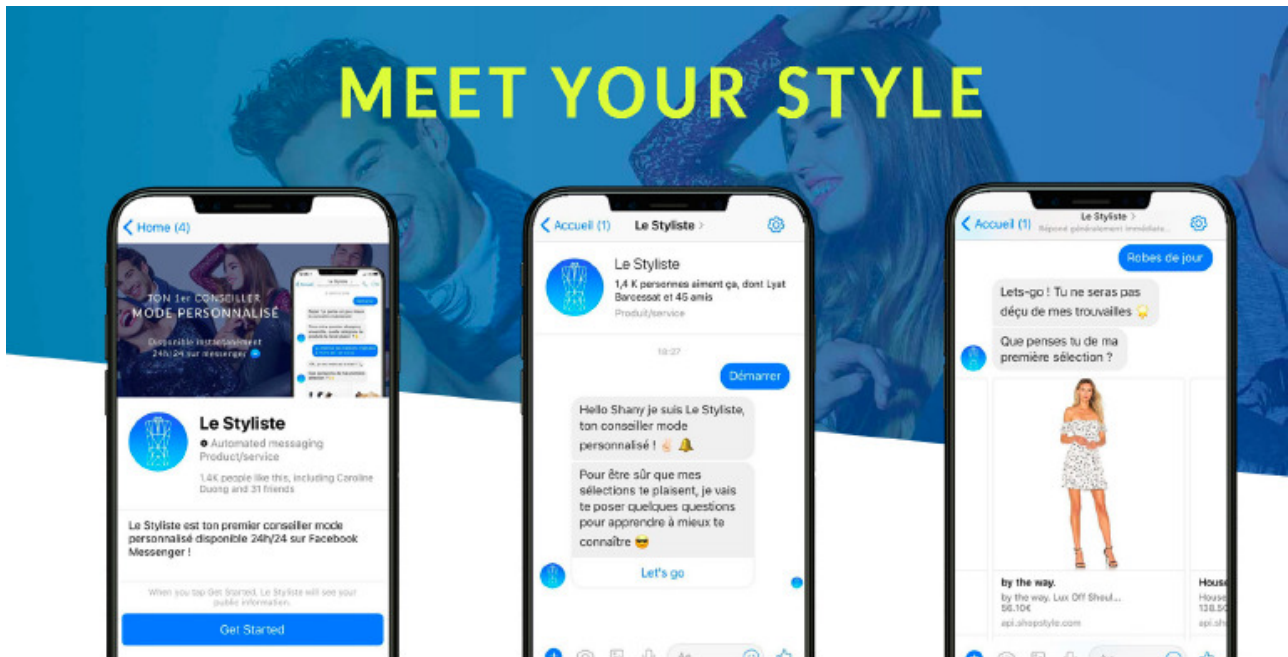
MEET YOUR STYLE

Home (4)

TON 1er CONSEILLER
MODE PERSONNALISÉ
Disponible instantanément
24h/24 sur messenger

Le Styliste
Automated messaging
Product/service
1,4K people like this, including Caroline Duong and 31 friends

Le Styliste est ton premier conseiller mode personnalisé disponible 24h/24 sur Facebook Messenger !

When you tap Get Started, Le Styliste will see your public information.

Get Started

Accueil (1) Le Styliste

Le Styliste
1,4 K personnes aiment ça, dont Lyat Barcessat et 45 amis
Produit/service

10:27

Démarrer

Hello Shany je suis Le Styliste, ton conseiller mode personnalisé ! 👌 🔔

Pour être sûr que mes sélections te plaisent, je vais te poser quelques questions pour apprendre à mieux te connaître 😎

Let's go

Accueil (1) Le Styliste
Répond généralement immédiat...

Robes de jour

Lets-go ! Tu ne seras pas déçu de mes trouvailles 💡

Que penses tu de ma première sélection ?

by the way.
by the way. Lux Off Shoul...
56.10€
api.shopstyle.com

House
House
138.50
api.sho